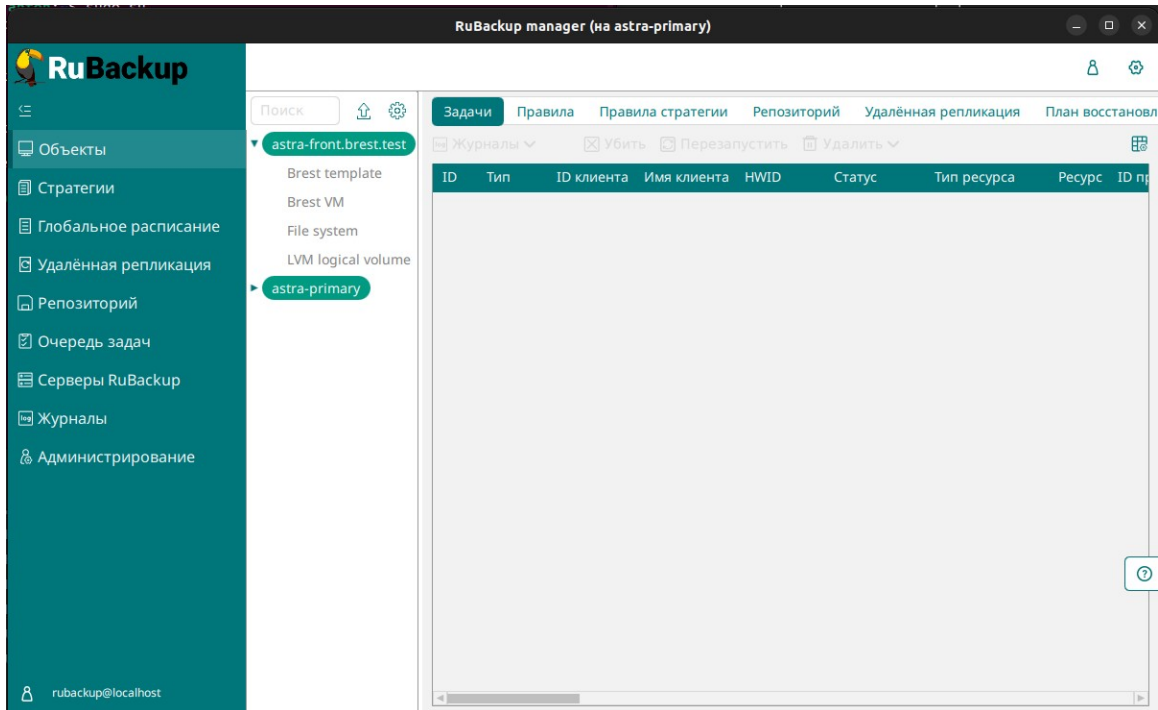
RuBackup manager (на astra-primary)

RuBackup

Объекты
Стратегии
Глобальное расписание
Удалённая репликация
Репозиторий
Очередь задач
Серверы RuBackup
Журналы
Администрирование

rubackup@localhost

Поиск

astra-front.brest.test
Brest template
Brest VM
File system
LVM logical volume
astra-primary

Задачи | Правила | Правила стратегии | Репозиторий | Удалённая репликация | План восстановл

Журналы | Убить | Перезапустить | Удалить

| ID | Тип | ID клиента | Имя клиента | HWID | Статус | Тип ресурса | Ресурс | ID п |
|---|---|---|---|---|---|---|---|---|